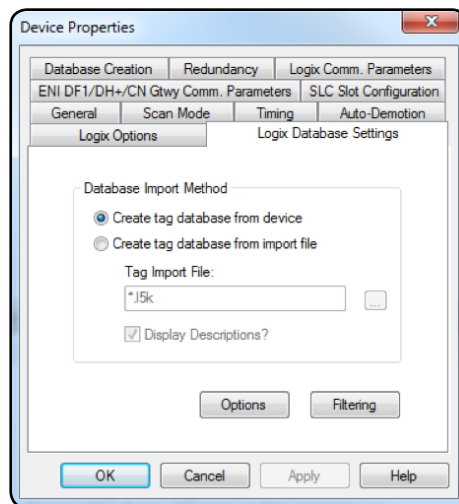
Device Properties

Database Creation
Redundancy
Logix Comm. Parameters
ENI DF1/DH+/CN Gtwy Comm. Parameters
SLC Slot Configuration
General
Scan Mode
Timing
Auto-Demotion
Logix Options
Logix Database Settings

Database Import Method
Create tag database from device
Create tag database from import file
Tag Import File:
*.l5k
...
Display Descriptions?

Options
Filtering

OK
Cancel
Apply
Help